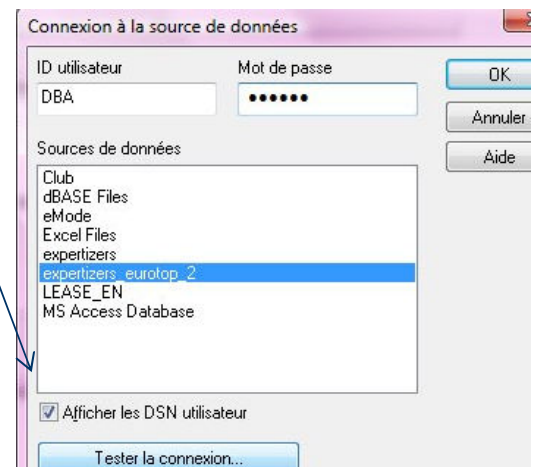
Connexion à la source de données

ID utilisateur
DBA

Mot de passe
••••••

OK
Annuler
Aide

Sources de données
Club
dBASE Files
eMode
Excel Files
expertizers
expertizers_eurotop_2
LEASE_EN
MS Access Database

Afficher les DSN utilisateur

Tester la connexion...